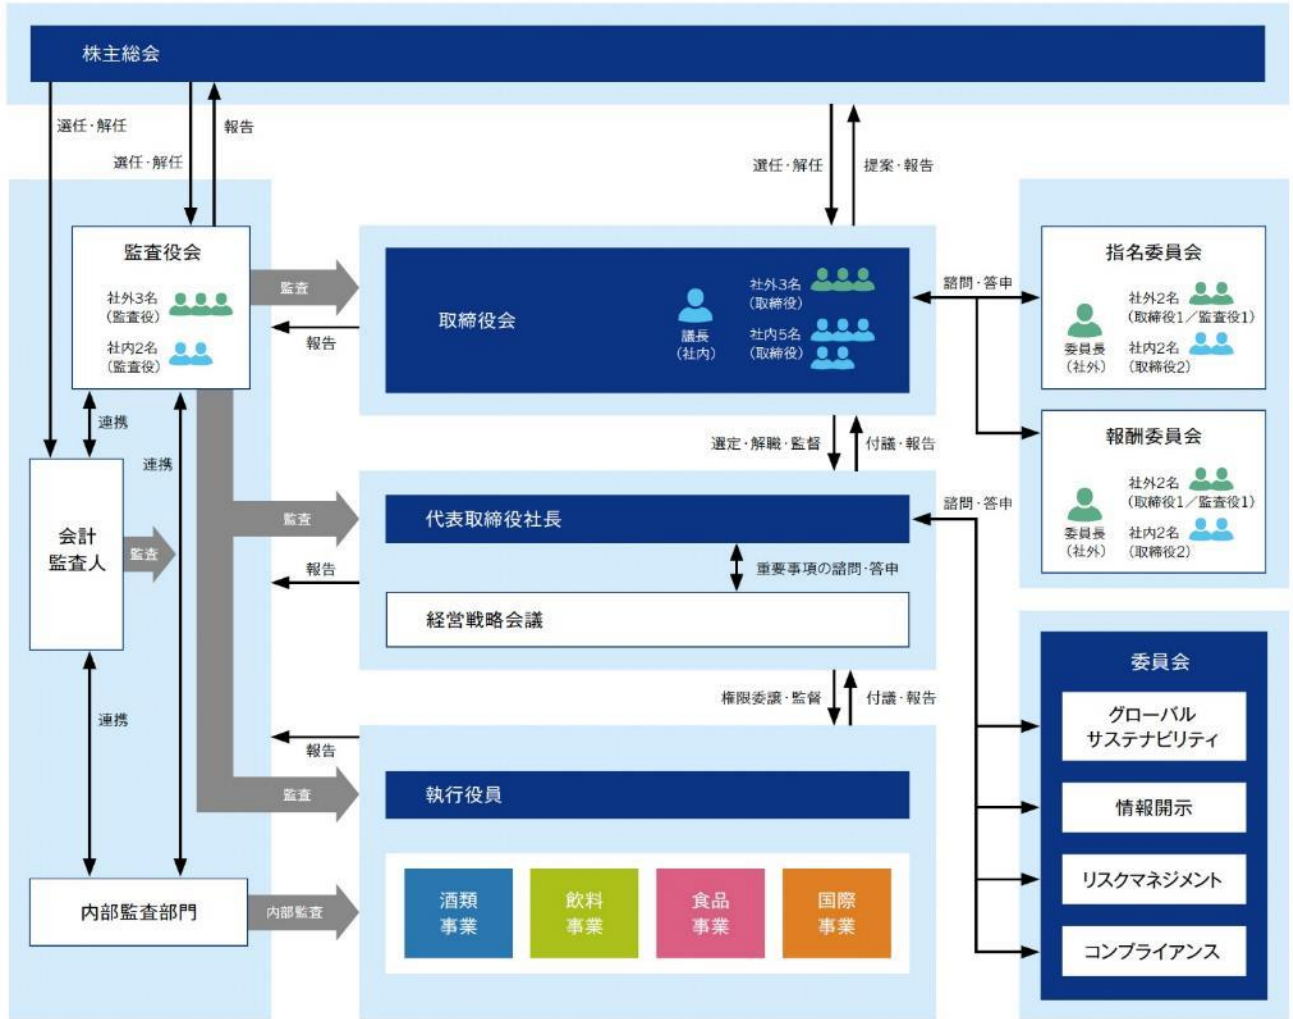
株主総会

選任・解任

選任・解任

報告

選任・解任

提案・報告

監査役会

社外3名（監査役）

社内2名（監査役）

監査

報告

取締役会

議長（社内）

社外3名（取締役）

社内5名（取締役）

諮問・答申

指名委員会

委員長（社外）

社外2名（取締役1／監査役1）

社内2名（取締役2）

報酬委員会

委員長（社外）

社外2名（取締役1／監査役1）

社内2名（取締役2）

連携

連携

選定・解職・監督

付議・報告

会計監査人

監査

監査

代表取締役社長

諮問・答申

報告

重要事項の諮問・答申

経営戦略会議

連携

権限委譲・監督

付議・報告

報告

監査

執行役員

委員会

グローバルサステナビリティ

情報開示

リスクマネジメント

コンプライアンス

内部監査部門

内部監査

酒類事業

飲料事業

食品事業

国際事業